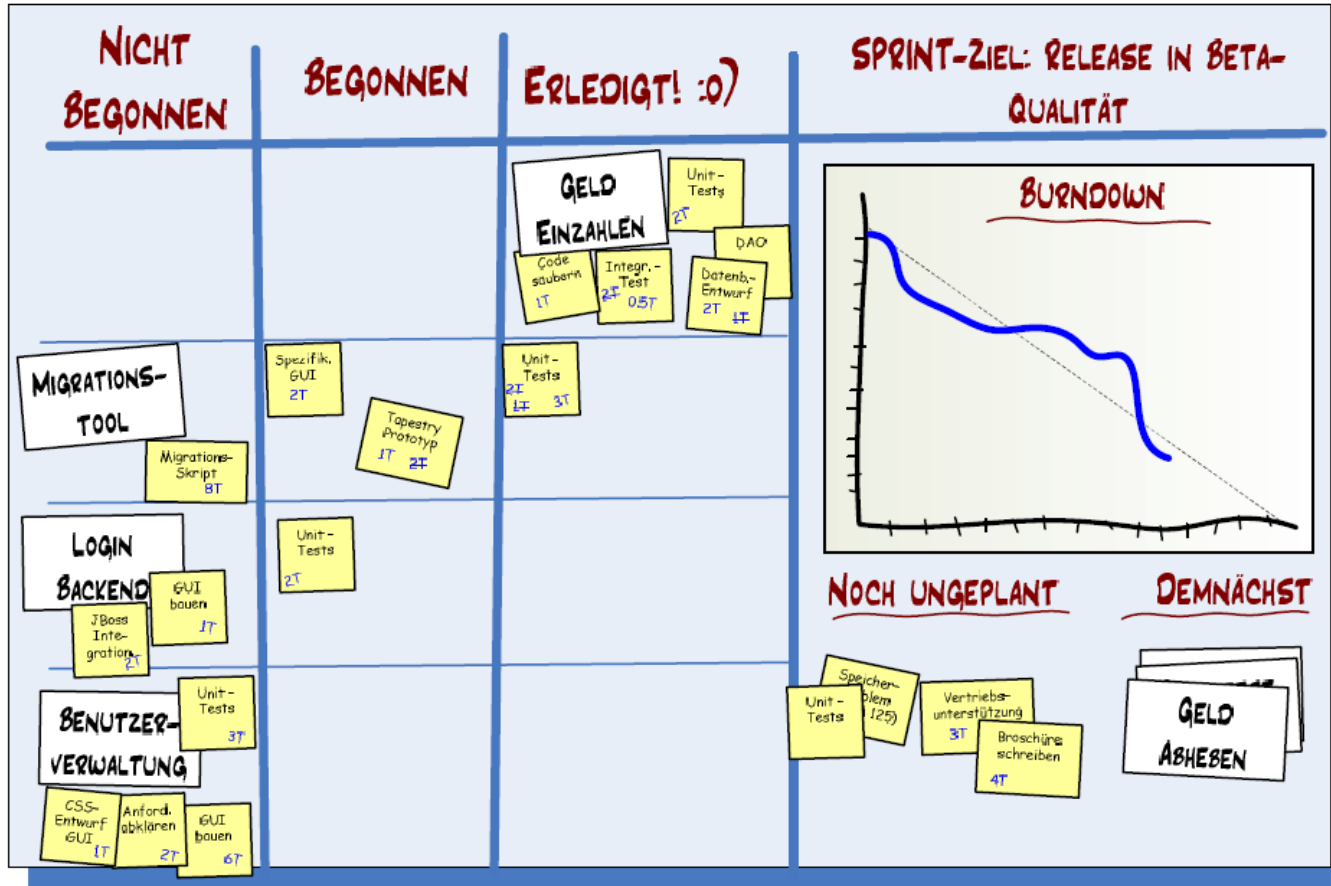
NICHT BEGONNEN

BEGONNEN

ERLEDIGT! :o)

SPRINT-ZIEL: RELEASE IN BETA-QUALITÄT

GELD EINZAHLEN

Unit-Tests 2T

DAO

Code säubern 1T

Integr.-Test 2T 0,5T

Datenb.-Entwurf 2T 1T

BURNDOWN

MIGRATIONS-TOOL

Migrations-Skript 8T

Spezifik. GUI 2T

Tapestry Prototyp 1T 2T

Unit-Tests 2T 1T 3T

LOGIN BACKEND

GUI bauen 1T

JBoss Integration 2T

Unit-Tests 2T

BENUTZER-VERWALTUNG

Unit-Tests 3T

CSS-Entwurf GUI 1T

Anford. abklären 2T

GUI bauen 6T

NOCH UNGEPLANT

DEMNÄCHST

Speicher-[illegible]blem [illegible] 125)

Unit-Tests

Vertriebs-unterstützung 3T

Broschüre schreiben 4T

GELD ABHEBEN